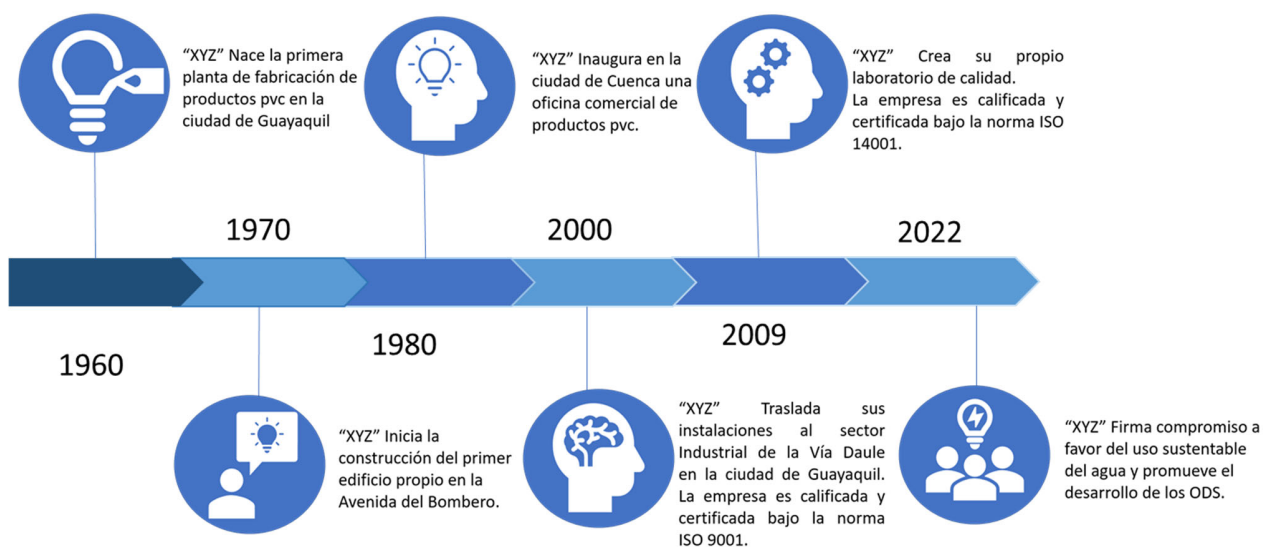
"XYZ" Nace la primera planta de fabricación de productos pvc en la ciudad de Guayaquil

"XYZ" Inaugura en la ciudad de Cuenca una oficina comercial de productos pvc.

"XYZ" Crea su propio laboratorio de calidad.
La empresa es calificada y certificada bajo la norma ISO 14001.

1970

2000

2022

1960

1980

2009

"XYZ" Inicia la construcción del primer edificio propio en la Avenida del Bombero.

"XYZ" Traslada sus instalaciones al sector Industrial de la Vía Daule en la ciudad de Guayaquil.
La empresa es calificada y certificada bajo la norma ISO 9001.

"XYZ" Firma compromiso a favor del uso sustentable del agua y promueve el desarrollo de los ODS.